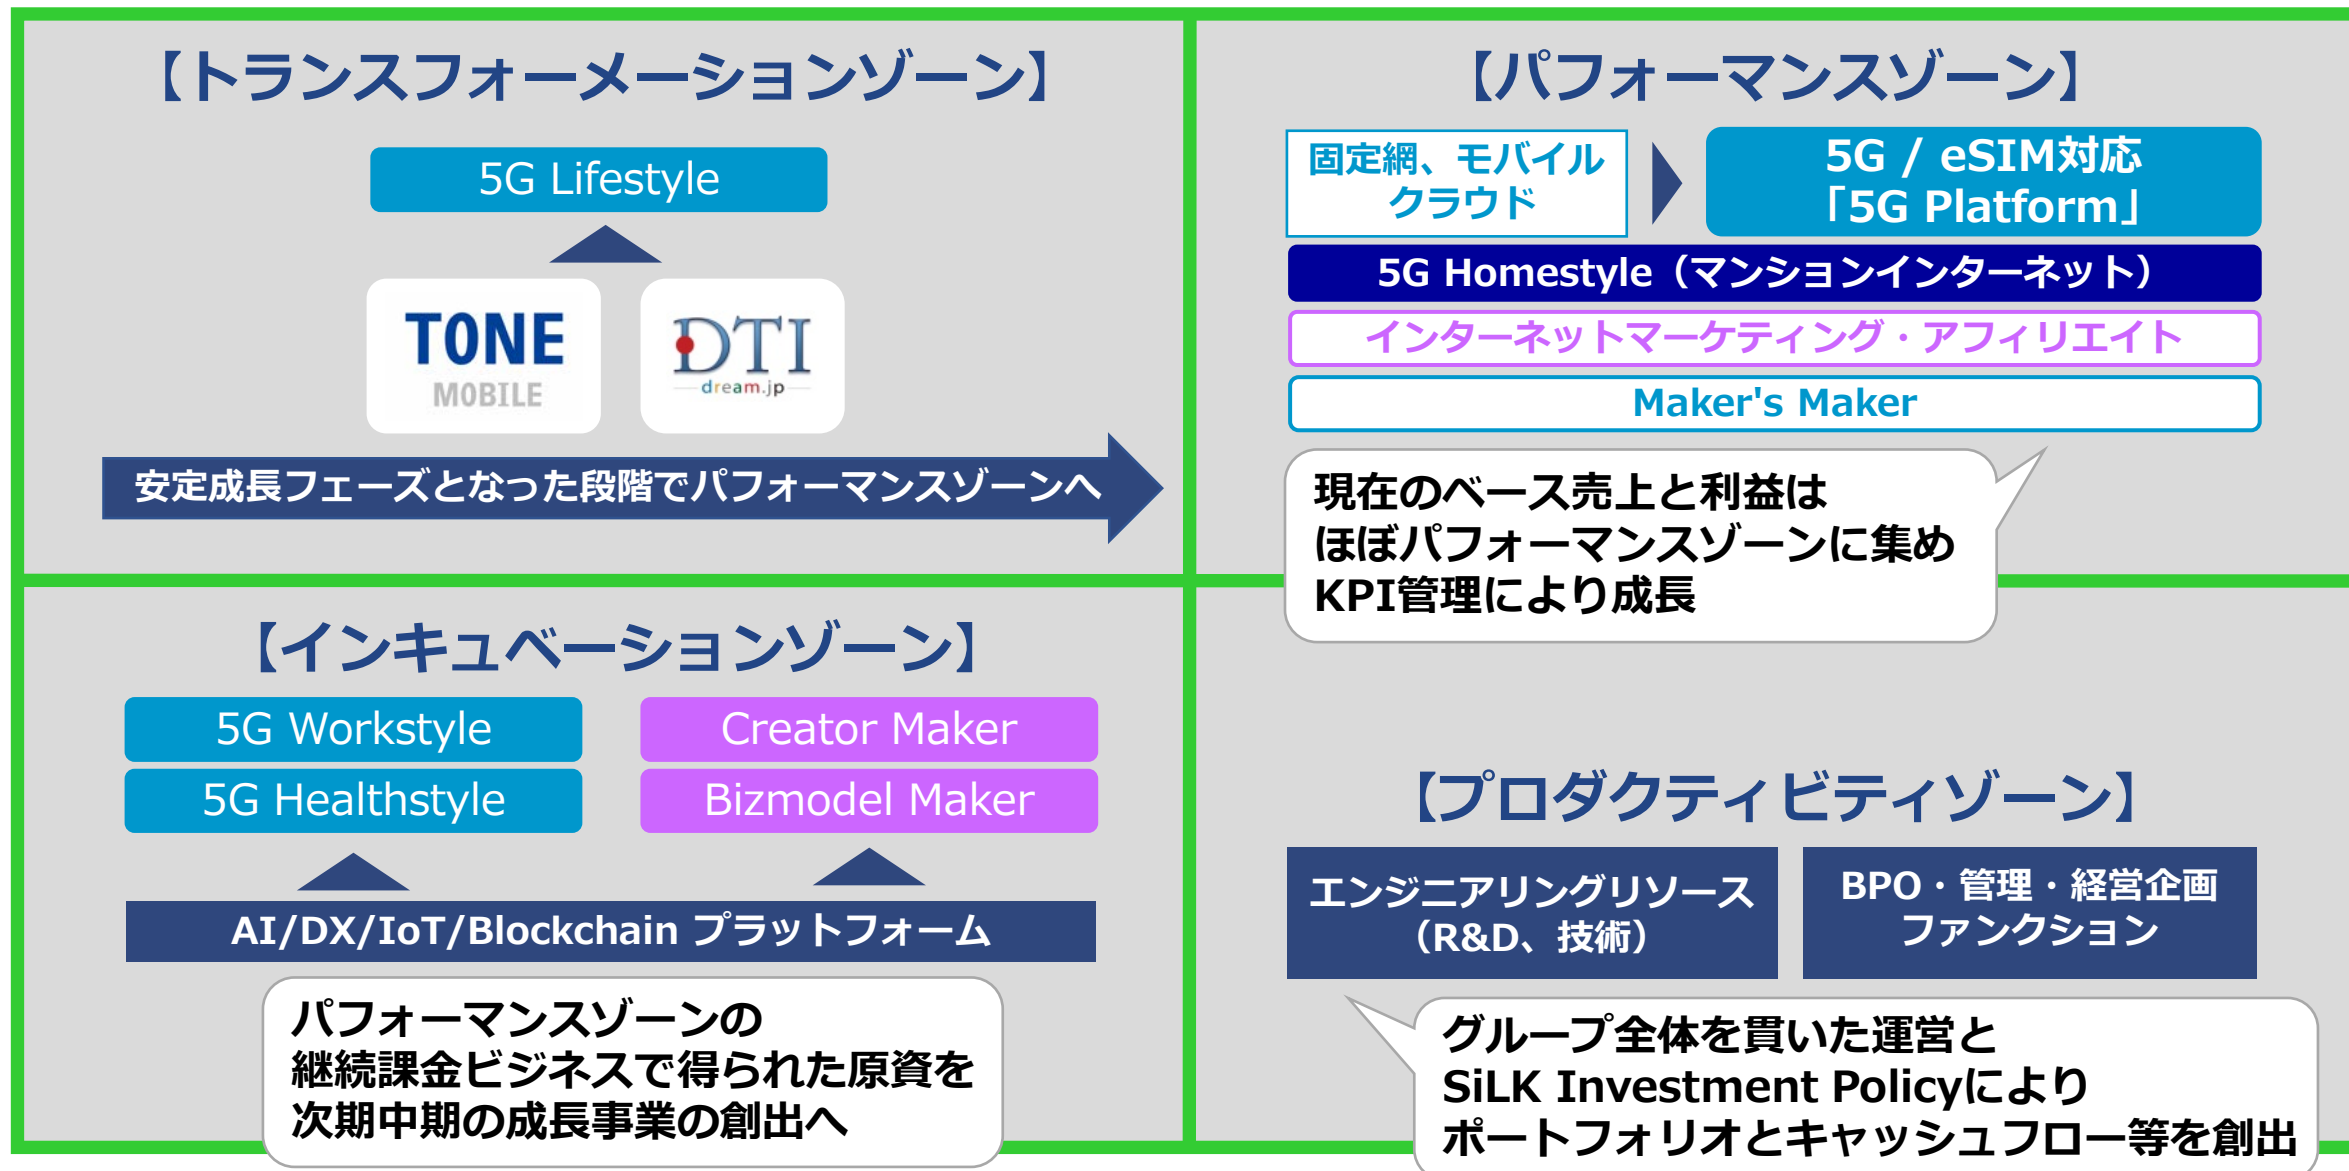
【トランスフォーメーションゾーン】

5G Lifestyle

TONE MOBILE

DTI dream.jp

安定成長フェーズとなった段階でパフォーマンスゾーンへ

【パフォーマンスゾーン】

固定網、モバイル クラウド

5G / eSIM対応 「5G Platform」

5G Homestyle（マンションインターネット）

インターネットマーケティング・アフィリエイト

Maker's Maker

現在のベース売上と利益は ほぼパフォーマンスゾーンに集め KPI管理により成長

【インキュベーションゾーン】

5G Workstyle

5G Healthstyle

Creator Maker

Bizmodel Maker

AI/DX/IoT/Blockchain プラットフォーム

パフォーマンスゾーンの 継続課金ビジネスで得られた原資を 次期中期の成長事業の創出へ

【プロダクティビティゾーン】

エンジニアリングリソース （R&D、技術）

BPO・管理・経営企画 ファンクション

グループ全体を貫いた運営と SiLK Investment Policyにより ポートフォリオとキャッシュフロー等を創出